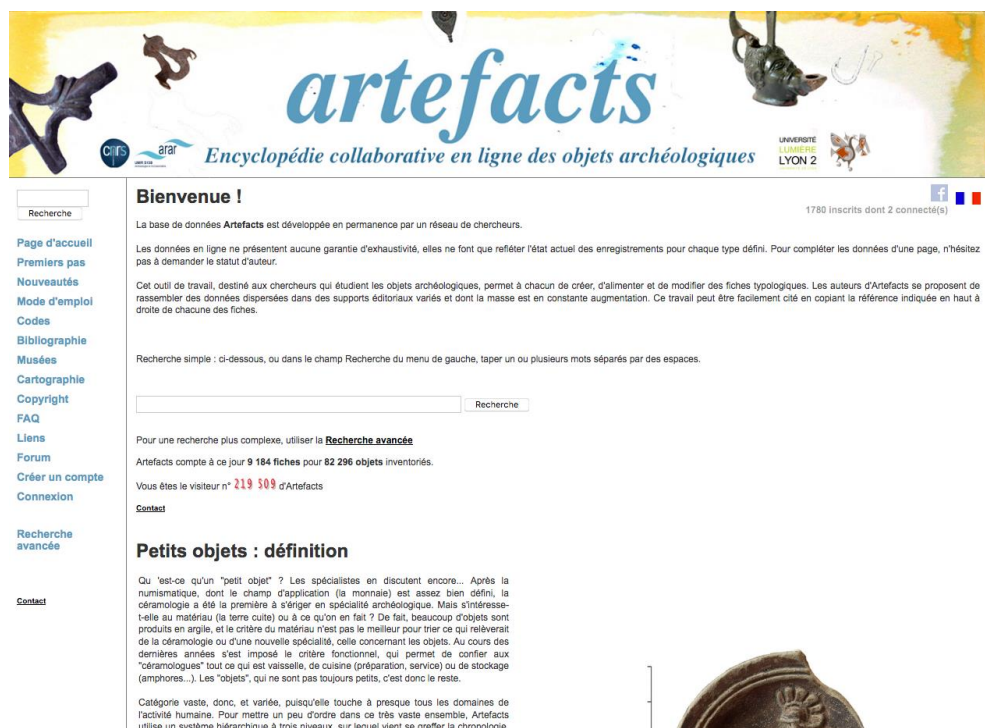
artefacts
Encyclopédie collaborative en ligne des objets archéologiques

cnrs arar

UNIVERSITÉ LUMIÈRE LYON 2

Recherche

Page d'accueil
Premiers pas
Nouveautés
Mode d'emploi
Codes
Bibliographie
Musées
Cartographie
Copyright
FAQ
Liens
Forum
Créer un compte
Connexion

Recherche avancée

Contact

Bienvenue !

1780 inscrits dont 2 connecté(s)

La base de données **Artefacts** est développée en permanence par un réseau de chercheurs.

Les données en ligne ne présentent aucune garantie d'exhaustivité, elles ne font que refléter l'état actuel des enregistrements pour chaque type défini. Pour compléter les données d'une page, n'hésitez pas à demander le statut d'auteur.

Cet outil de travail, destiné aux chercheurs qui étudient les objets archéologiques, permet à chacun de créer, d'alimenter et de modifier des fiches typologiques. Les auteurs d'Artefacts se proposent de rassembler des données dispersées dans des supports éditoriaux variés et dont la masse est en constante augmentation. Ce travail peut être facilement cité en copiant la référence indiquée en haut à droite de chacune des fiches.

Recherche simple : ci-dessous, ou dans le champ Recherche du menu de gauche, taper un ou plusieurs mots séparés par des espaces.

Recherche

Pour une recherche plus complexe, utiliser la **Recherche avancée**

Artefacts compte à ce jour **9 184 fiches** pour **82 296 objets** inventoriés.

Vous êtes le visiteur n° 219 509 d'Artefacts

Contact

Petits objets : définition

Qu 'est-ce qu'un "petit objet" ? Les spécialistes en discutent encore... Après la numismatique, dont le champ d'application (la monnaie) est assez bien défini, la céramologie a été la première à s'ériger en spécialité archéologique. Mais s'intéresse-t-elle au matériau (la terre cuite) ou à ce qu'on en fait ? De fait, beaucoup d'objets sont produits en argile, et le critère du matériau n'est pas le meilleur pour trier ce qui relèverait de la céramologie ou d'une nouvelle spécialité, celle concernant les objets. Au cours des dernières années s'est imposé le critère fonctionnel, qui permet de confier aux "céramologues" tout ce qui est vaisselle, de cuisine (préparation, service) ou de stockage (amphores...). Les "objets", qui ne sont pas toujours petits, c'est donc le reste.

Catégorie vaste, donc, et variée, puisqu'elle touche à presque tous les domaines de l'activité humaine. Pour mettre un peu d'ordre dans ce très vaste ensemble, Artefacts utilise un système hiérarchique à trois niveaux, sur lequel vient se greffer la chronologie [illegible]